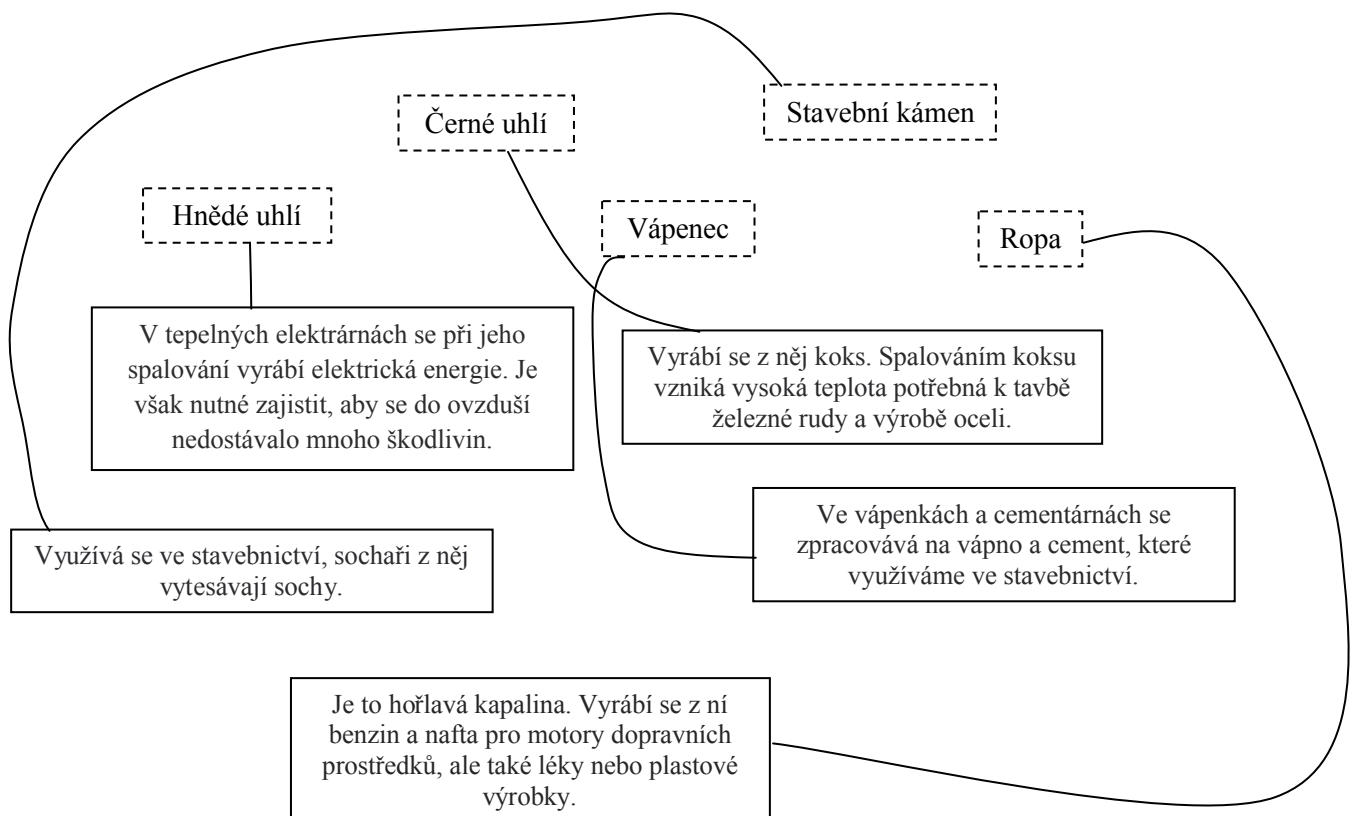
Stavební kámen

Černé uhlí

Hnědé uhlí

Vápenec

Ropa

V tepelných elektrárnách se při jeho spalování vyrábí elektrická energie. Je však nutné zajistit, aby se do ovzduší nedostávalo mnoho škodlivin.

Vyrábí se z něj koks. Spalováním koksu vzniká vysoká teplota potřebná k tavbě železné rudy a výrobě oceli.

Využívá se ve stavebnictví, sochaři z něj vytesávají sochy.

Ve vápenkách a cementárnách se zpracovává na vápno a cement, které využíváme ve stavebnictví.

Je to hořlavá kapalina. Vyrábí se z ní benzin a nafta pro motory dopravních prostředků, ale také léky nebo plastové výrobky.